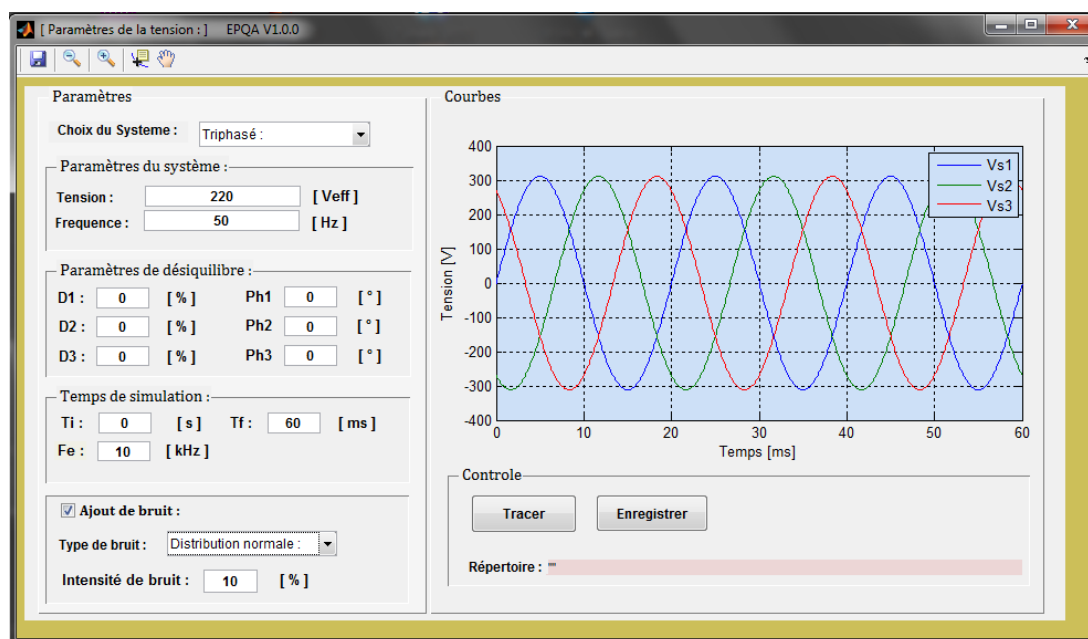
[ Paramètres de la tension : ] EPQA V1.0.0

Paramètres

Choix du Systeme : Triphasé :

Paramètres du système :

Tension : 220 [ Veff ]

Frequence : 50 [ Hz ]

Paramètres de désiquilibre :

D1 : 0 [ % ] Ph1 0 [ ° ]

D2 : 0 [ % ] Ph2 0 [ ° ]

D3 : 0 [ % ] Ph3 0 [ ° ]

Temps de simulation :

Ti : 0 [ s ] Tf : 60 [ ms ]

Fe : 10 [ kHz ]

Ajout de bruit :

Type de bruit : Distribution normale :

Intensité de bruit : 10 [ % ]

Courbes

400
300
200
100
0
-100
-200
-300
-400

Tension [V]

0 10 20 30 40 50 60

Temps [ms]

Vs1
Vs2
Vs3

Controle

Tracer

Enregistrer

Répertoire :